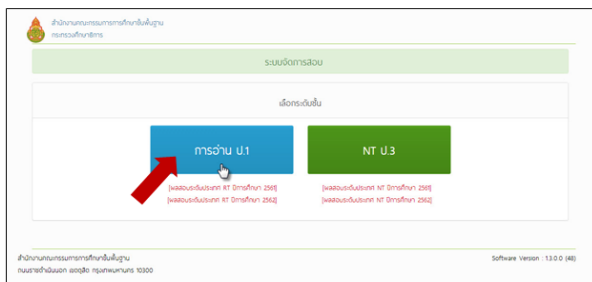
สำนักงานคณะกรรมการการศึกษาขั้นพื้นฐาน
กระทรวงศึกษาธิการ

ระบบจัดการสอบ

เลือกระดับชั้น

การอ่าน ป.1

[ผลสอบระดับประเทศ RT ปีการศึกษา 2561]
[ผลสอบระดับประเทศ RT ปีการศึกษา 2562]

NT ป.3

[ผลสอบระดับประเทศ NT ปีการศึกษา 2561]
[ผลสอบระดับประเทศ NT ปีการศึกษา 2562]

สำนักงานคณะกรรมการการศึกษาขั้นพื้นฐาน
ถนนราชดำเนินนอก เขตดุสิต กรุงเทพมหานคร 10300

Software Version : 1.3.0.0 (48)